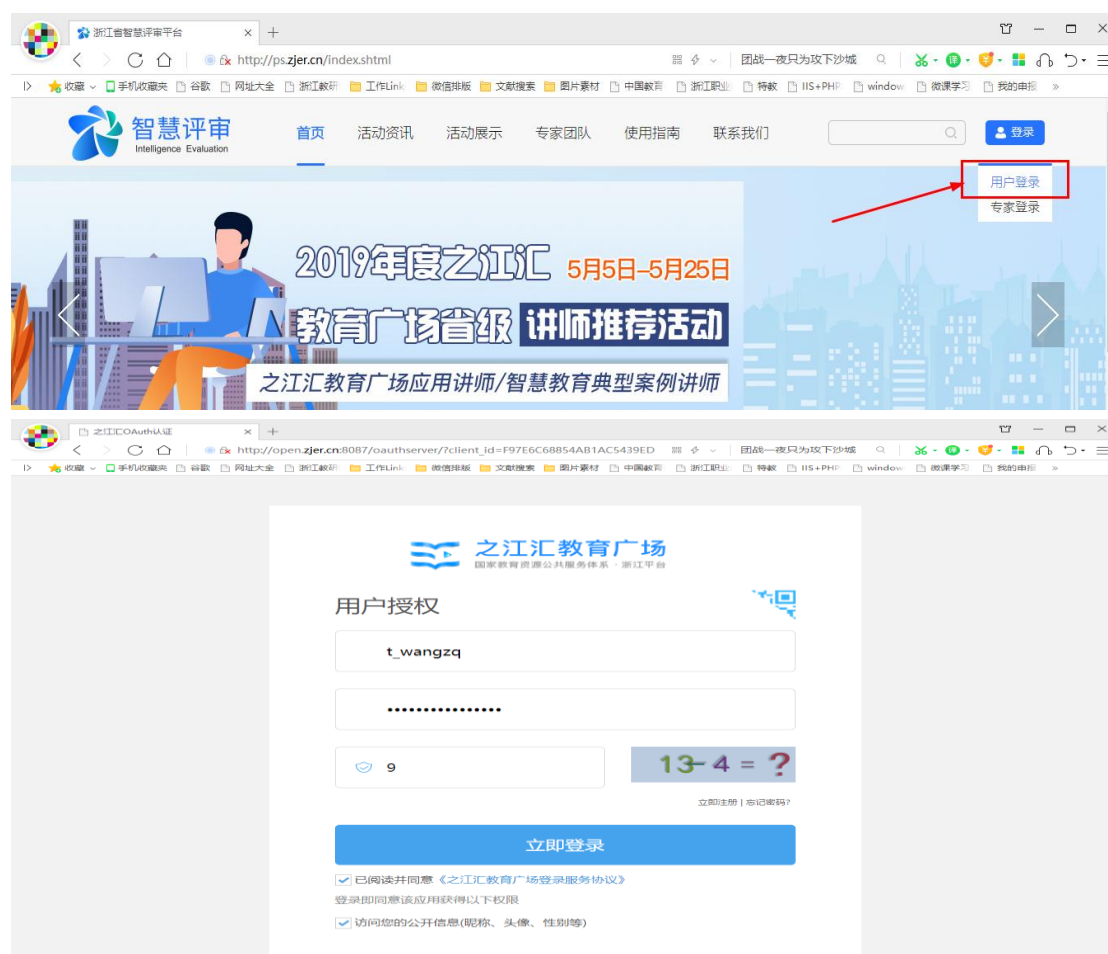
浙江省智慧评审平台 × +

http://ps.zjer.cn/index.shtml

团战一夜只为攻下沙城

收藏 手机收藏夹 谷歌 网址大全 浙江教研 工作Link 微信排版 文献搜索 图片素材 中国教育 浙江职业 特教 IIS+PHP window 微课学习 我的申报 »

智慧评审 Intelligence Evaluation

首页 活动资讯 活动展示 专家团队 使用指南 联系我们

登录

用户登录
专家登录

2019年度之江汇 5月5日-5月25日

教育广场省级 讲师推荐活动

之江汇教育广场应用讲师/智慧教育典型案例讲师

之江汇OAuth认证 × +

http://open.zjer.cn:8087/oauthserver/?client_id=F97E6C68854AB1AC5439ED

团战一夜只为攻下沙城

收藏 手机收藏夹 谷歌 网址大全 浙江教研 工作Link 微信排版 文献搜索 图片素材 中国教育 浙江职业 特教 IIS+PHP window 微课学习 我的申报 »

之江汇教育广场
国家教育资源公共服务体系 · 浙江平台

用户授权

t_wangzq

•••••••••••••••••

9

13-4 = ?

立即注册 | 忘记密码?

立即登录

已阅读并同意《之江汇教育广场登录服务协议》

登录即同意该应用获得以下权限

访问您的公开信息(昵称、头像、性别等)